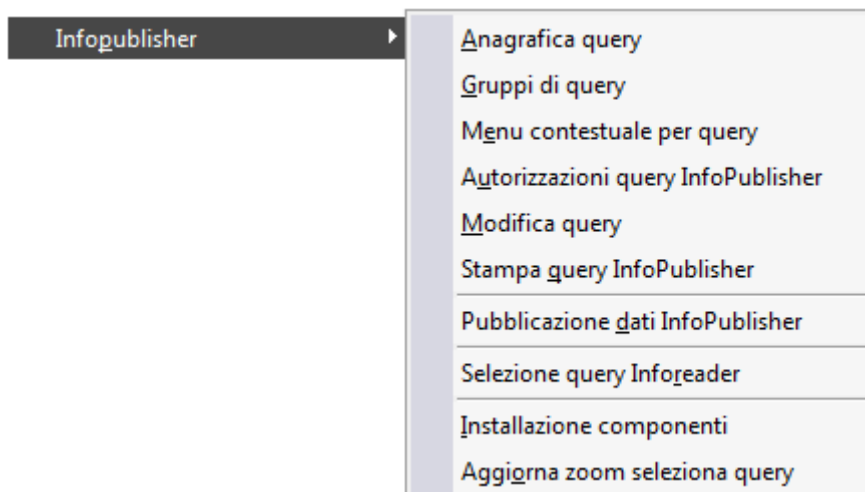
Infopublisher

Anagrafica query
Gruppi di query
Menu contestuale per query
Autorizzazioni query InfoPublisher
Modifica query
Stampa query InfoPublisher
Pubblicazione dati InfoPublisher
Selezione query Inforeader
Installazione componenti
Aggiorna zoom seleziona query